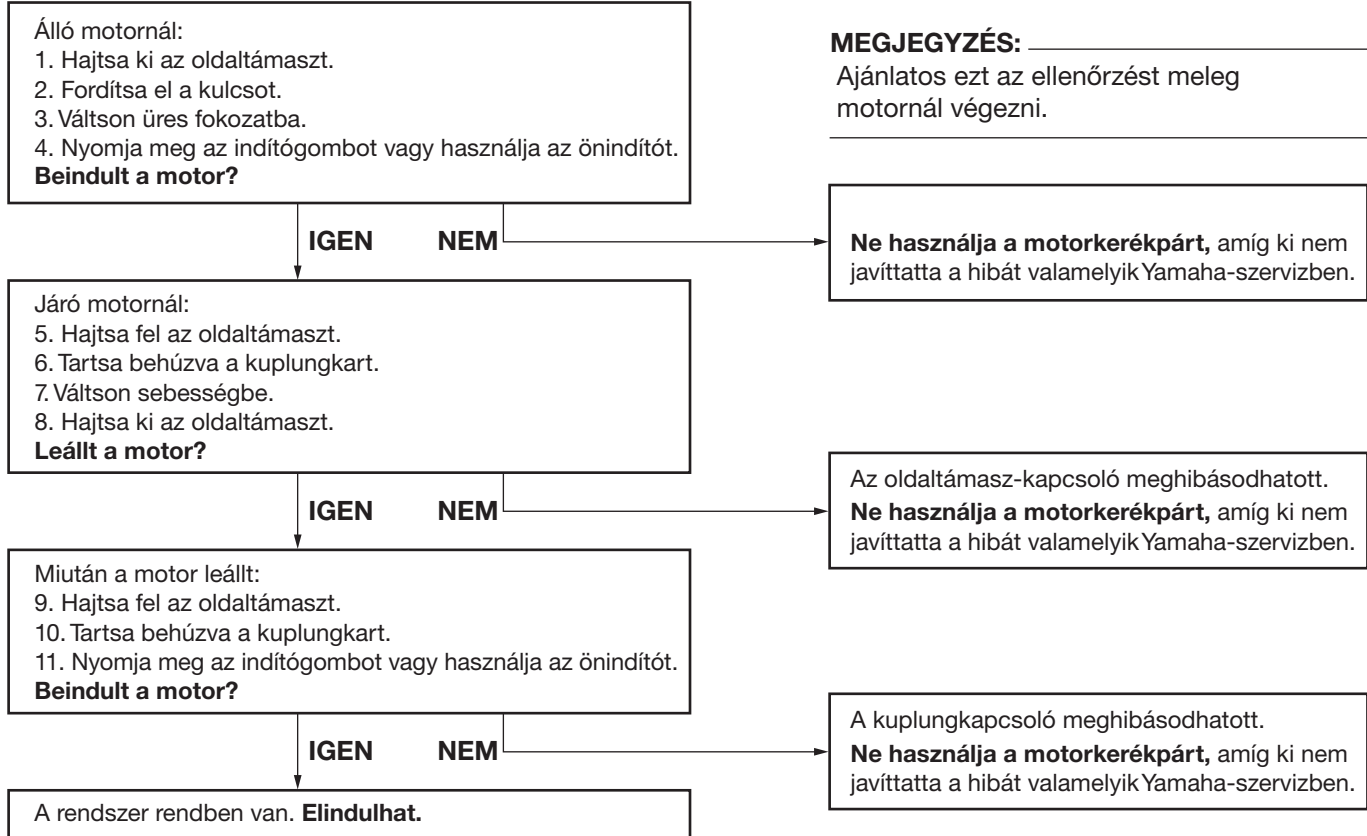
Álló motornál:
1. Hajtsa ki az oldaltámaszt.
2. Fordítsa el a kulcsot.
3. Váltson üres fokozatba.
4. Nyomja meg az indítógombot vagy használja az önindítót.
**Beindult a motor?**

MEGJEGYZÉS:
Ajánlatos ezt az ellenőrzést meleg motornál végezni.

IGEN NEM

Ne használja a motorkerékpárt, amíg ki nem javíttatta a hibát valamelyik Yamaha-szervizben.

Járó motornál:
5. Hajtsa fel az oldaltámaszt.
6. Tartsa behúzva a kuplungkart.
7. Váltson sebességbe.
8. Hajtsa ki az oldaltámaszt.
**Leállt a motor?**

IGEN NEM

Az oldaltámasz-kapcsoló meghibásodhatott.
Ne használja a motorkerékpárt, amíg ki nem javíttatta a hibát valamelyik Yamaha-szervizben.

Miután a motor leállt:
9. Hajtsa fel az oldaltámaszt.
10. Tartsa behúzva a kuplungkart.
11. Nyomja meg az indítógombot vagy használja az önindítót.
**Beindult a motor?**

IGEN NEM

A kuplungkapcsoló meghibásodhatott.
Ne használja a motorkerékpárt, amíg ki nem javíttatta a hibát valamelyik Yamaha-szervizben.

A rendszer rendben van. Elindulhat.